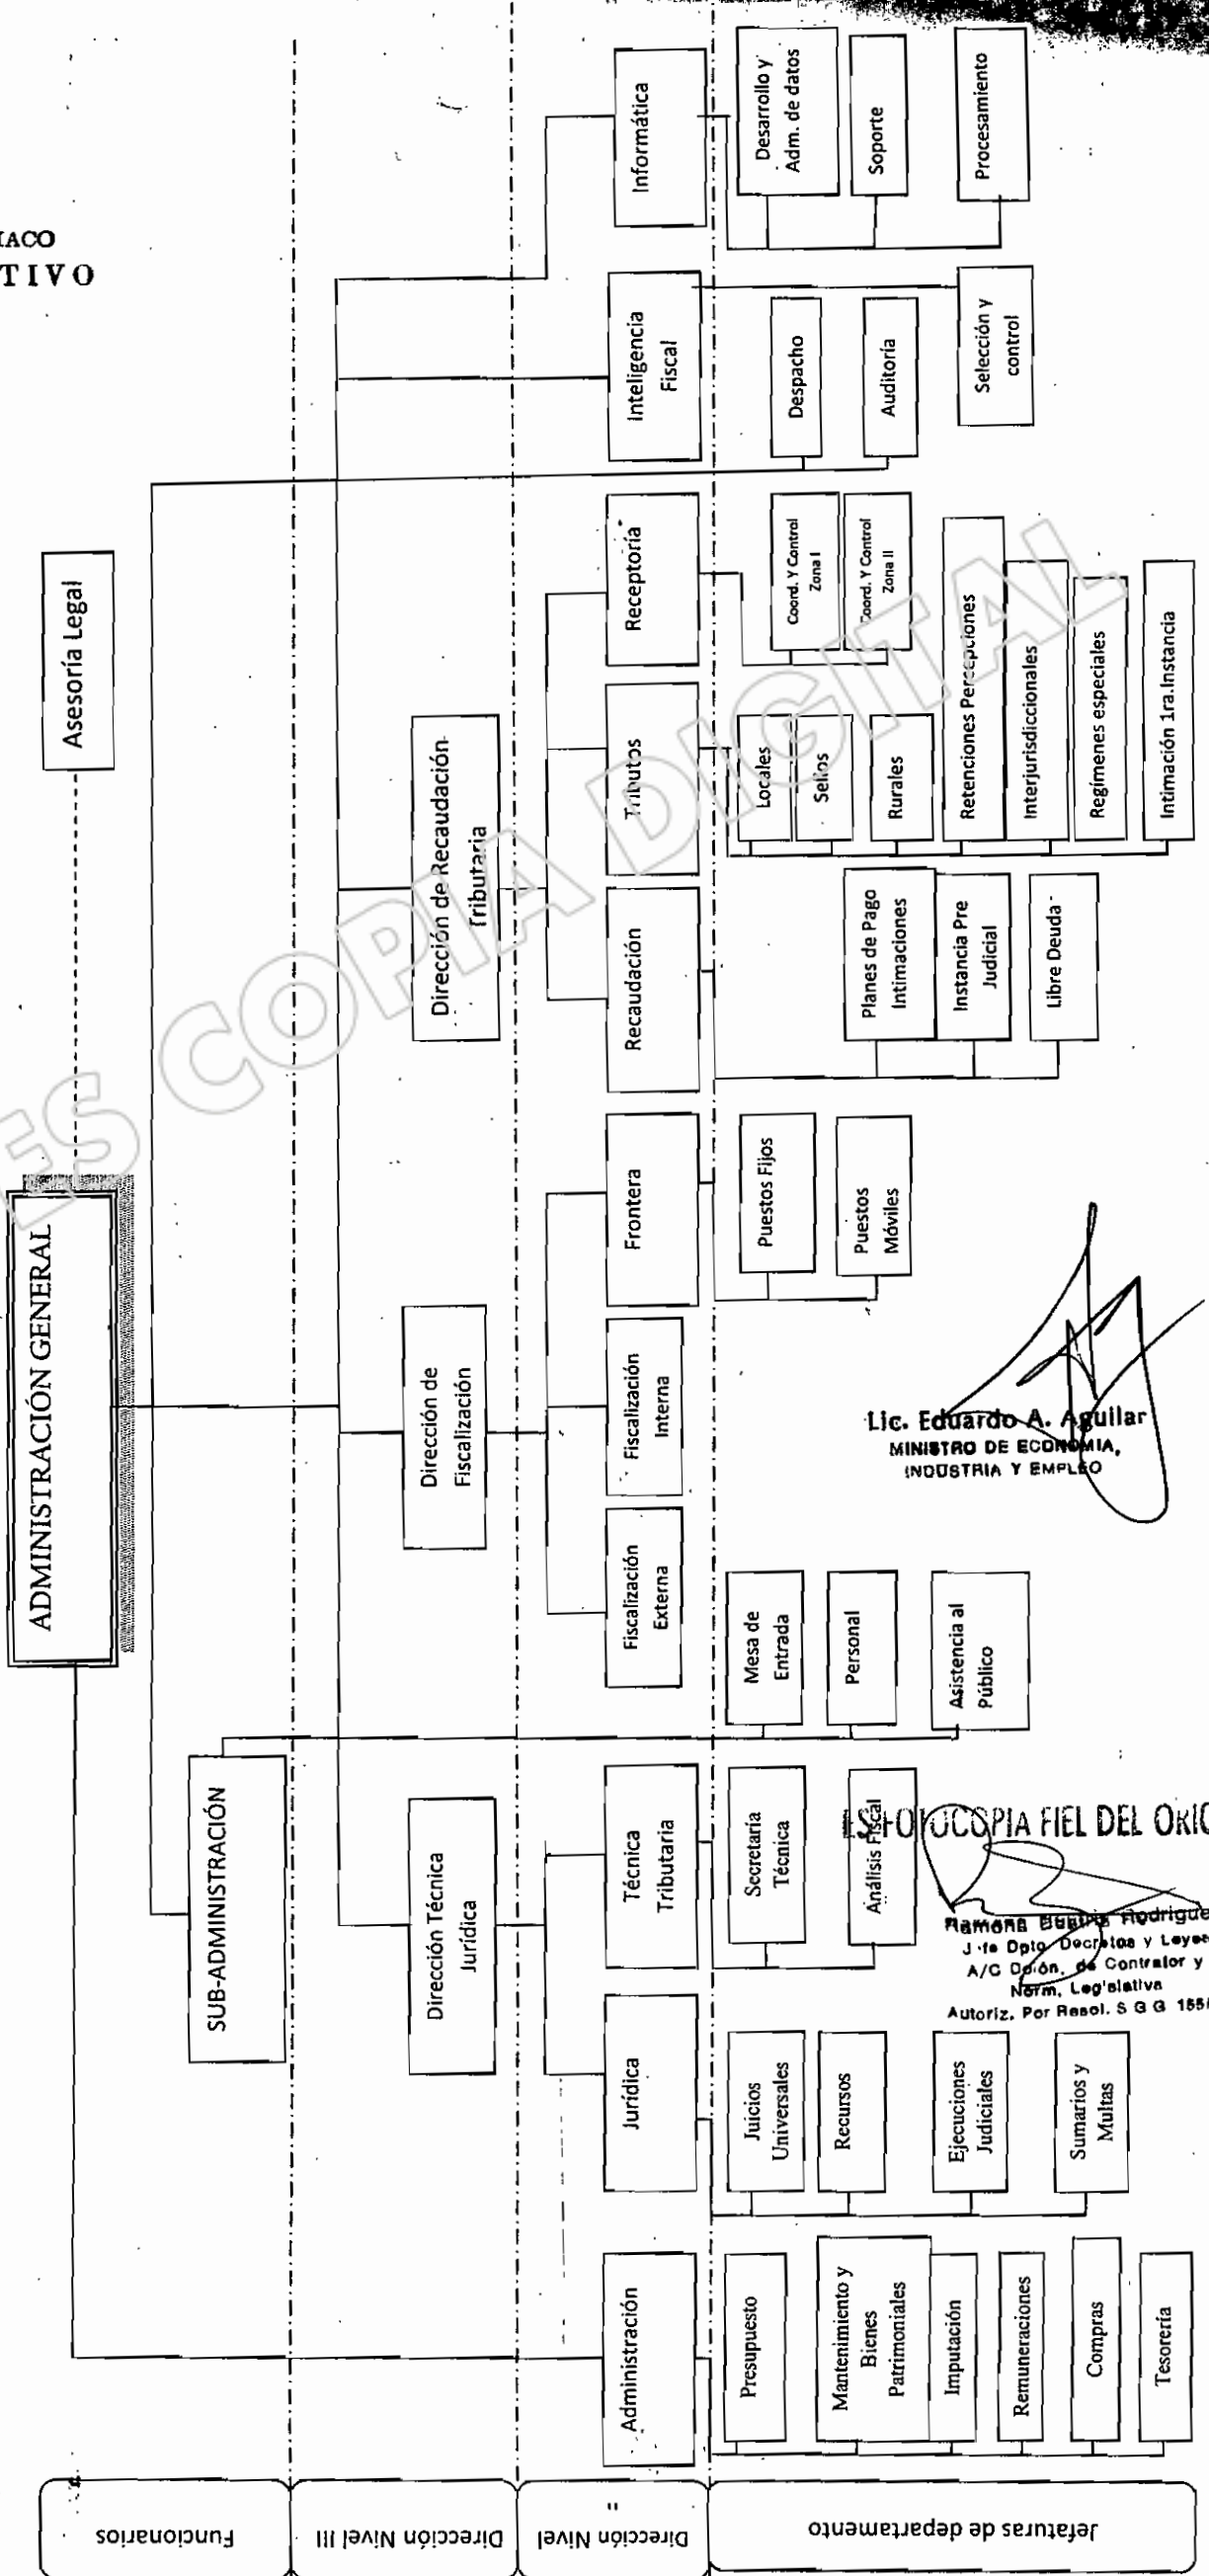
IACO
TIVO

Asesoría Legal

ADMINISTRACIÓN GENERAL

SUB-ADMINISTRACIÓN

Dirección Técnica Jurídica

Dirección de Fiscalización

Dirección de Recaudación Tributaria

Informática

Desarrollo y Adm. de datos

Soporte

Procesamiento

Inteligencia Fiscal

Despacho

Auditoría

Selección y control

Receptoría

Coord. Y Control Zona I

Coord. Y Control Zona II

Tributos

Locales

Sellos

Rurales

Retenciones Percepciones

Interjurisdiccionales

Regímenes especiales

Intimación 1ra.Instancia

Recaudación

Planes de Pago Intimaciones

Instancia Pre Judicial

Libre Deuda

Frontera

Puestos Fijos

Puestos Móviles

Fiscalización Interna

Fiscalización Externa

Mesa de Entrada

Personal

Asistencia al Público

Técnica Tributaria

Secretaría Técnica

Análisis Fiscal

Jurídica

Juicios Universales

Recursos

Ejecuciones Judiciales

Sumarios y Multas

Administración

Presupuesto

Mantenimiento y Bienes Patrimoniales

Imputación

Remuneraciones

Compras

Tesorería

Funcionarios

Dirección Nivel III

Dirección Nivel II

Jefaturas de departamento

Lic. Eduardo A. Aguilar
MINISTRO DE ECONOMIA, INDUSTRIA Y EMPLEO

ES FOTOCOPIA FIEL DEL ORIG
Ramona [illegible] Rodrigue
J. fe Dpto. Decretos y Leyes
A/C Dción. de Contralor y
Norm. Legislativa
Autoriz. Por Resol. S G G 155

ES COPIA DIGITAL